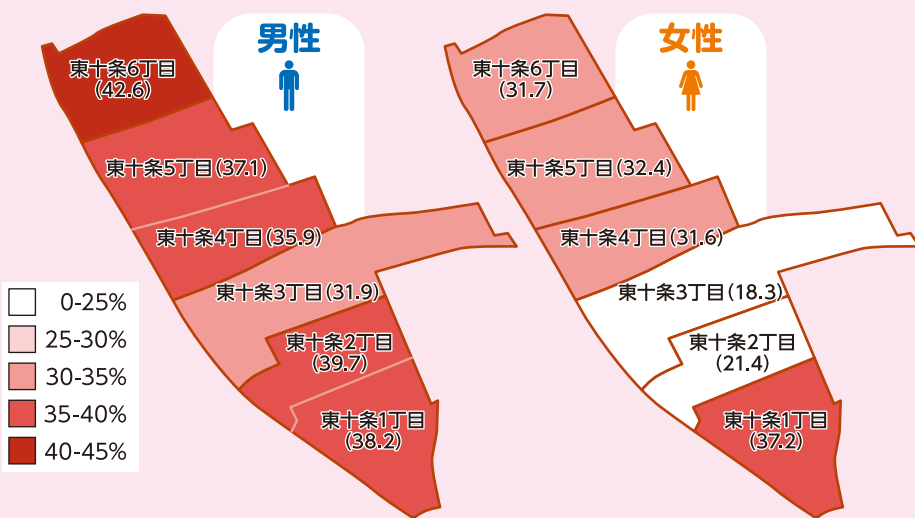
男性

東十条6丁目 (42.6)

東十条5丁目(37.1)

東十条4丁目(35.9)

東十条3丁目(31.9)

東十条2丁目 (39.7)

東十条1丁目 (38.2)

0-25%
25-30%
30-35%
35-40%
40-45%

女性

東十条6丁目 (31.7)

東十条5丁目(32.4)

東十条4丁目(31.6)

東十条3丁目(18.3)

東十条2丁目 (21.4)

東十条1丁目 (37.2)